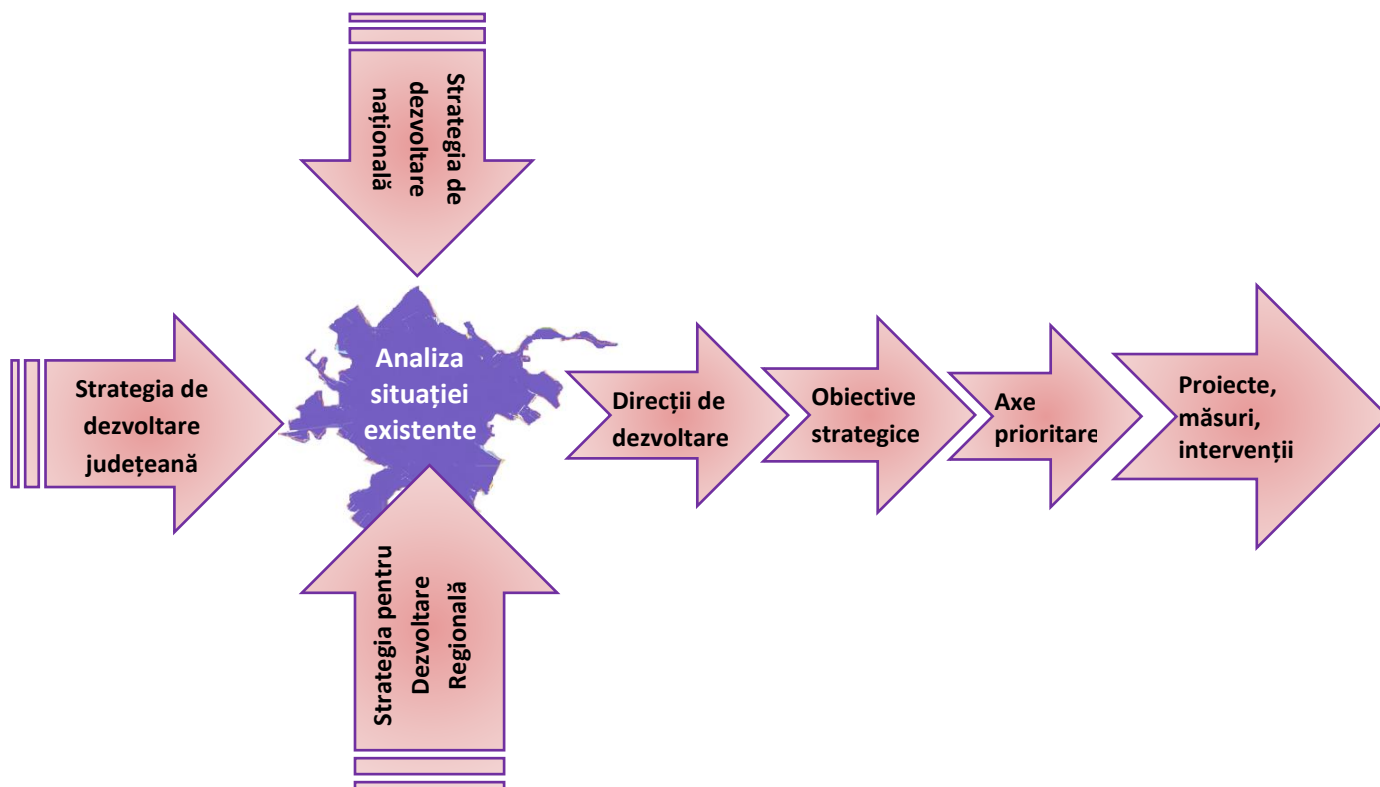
Strategia de dezvoltare națională

Strategia de dezvoltare județeană

Analiza situației existente

Strategia pentru Dezvoltare Regională

Direcții de dezvoltare

Obiective strategice

Axe prioritare

Proiecte, măsuri, intervenții